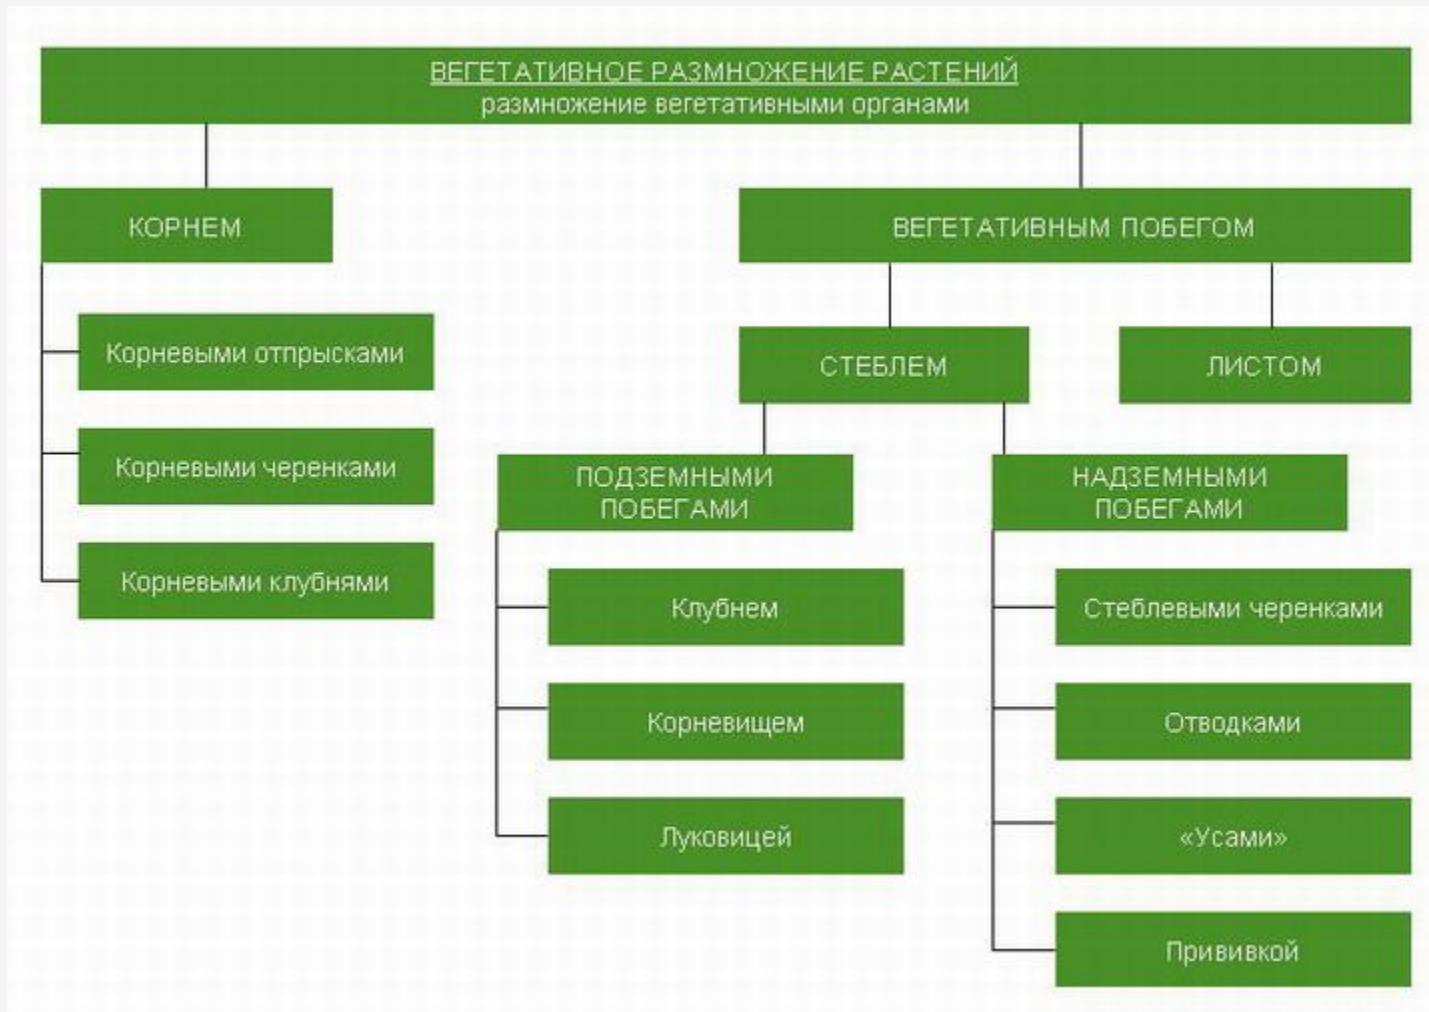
ВЕГЕТАТИВНОЕ РАЗМНОЖЕНИЕ РАСТЕНИЙ
размножение вегетативными органами

КОРНЕМ

Корневыми отпрысками

Корневыми черенками

Корневыми клубнями

ВЕГЕТАТИВНЫМ ПОБЕГОМ

СТЕБЛЕМ

ЛИСТОМ

ПОДЗЕМНЫМИ ПОБЕГАМИ

Клубнем

Корневищем

Луковицей

НАДЗЕМНЫМИ ПОБЕГАМИ

Стеблевыми черенками

Отводками

«Усами»

Прививкой